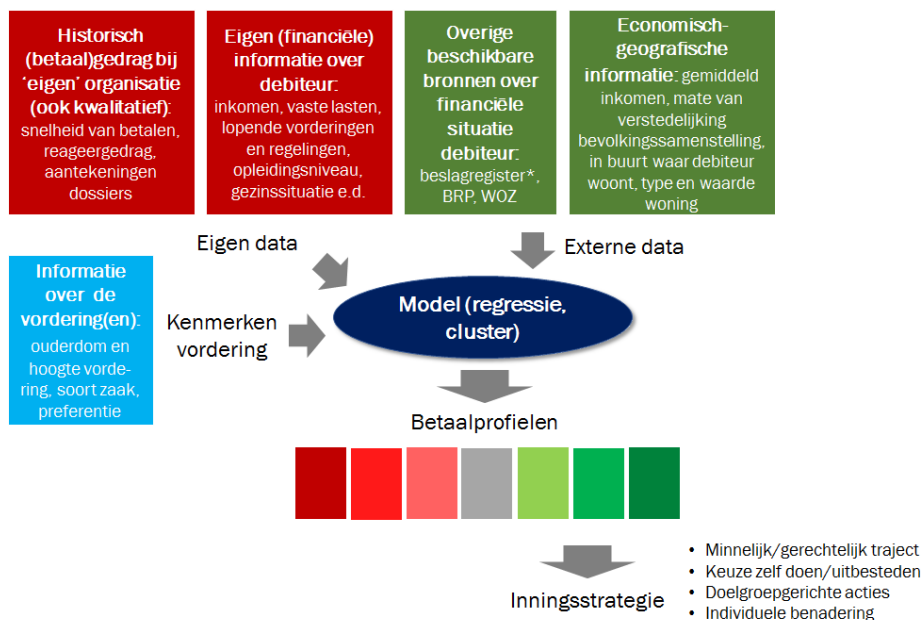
**Historisch (betaal)gedrag bij 'eigen' organisatie (ook kwalitatief):** snelheid van betalen, reageergedrag, aantekeningen dossiers

**Eigen (financiële) informatie over debiteur:** inkomen, vaste lasten, lopende vorderingen en regelingen, opleidingsniveau, gezinssituatie e.d.

**Overige beschikbare bronnen over financiële situatie debiteur:** beslagregister*, BRP, WOZ

**Economisch-geografische informatie:** gemiddeld inkomen, mate van verstedelijking bevolkingssamenstelling, in buurt waar debiteur woont, type en waarde woning

Eigen data

Externe data

**Informatie over de vordering(en):** ouderdom en hoogte vordering, soort zaak, preferentie

Kenmerken vordering

**Model (regressie, cluster)**

Betaalprofielen

Inningsstrategie

- Minnelijk/gerechtelijk traject
- Keuze zelf doen/uitbesteden
- Doelgroepgerichte acties
- Individuele benadering